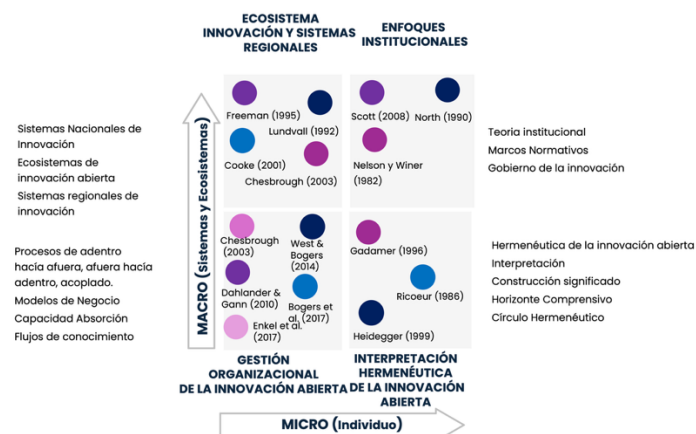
ECOSISTEMA INNOVACIÓN Y SISTEMAS REGIONALES

ENFOQUES INSTITUCIONALES

Sistemas Nacionales de Innovación
Ecosistemas de innovación abierta
Sistemas regionales de innovación

Procesos de adentro hacia afuera, afuera hacia adentro, acoplado.
Modelos de Negocio
Capacidad Absorción
Flujos de conocimiento

MACRO (Sistemas y Ecosistemas)

Freeman (1995)
Lundvall (1992)
Cooke (2001)
Chesbrough (2003)

Scott (2008)
North (1990)
Nelson y Winer (1982)

Teoria institucional
Marcos Normativos
Gobierno de la innovación

Chesbrough (2003)
West & Bogers (2014)
Dahlander & Gann (2010)
Bogers et al. (2017)
Enkel et al. (2017)

Gadamer (1996)
Ricoeur (1986)
Heidegger (1999)

Hermenéutica de la innovación abierta
Interpretación
Construcción significado
Horizonte Comprensivo
Círculo Hermenéutico

GESTIÓN ORGANIZACIONAL DE LA INNOVACIÓN ABIERTA

INTERPRETACIÓN HERMENÉUTICA DE LA INNOVACIÓN ABIERTA

MICRO (Individuo)